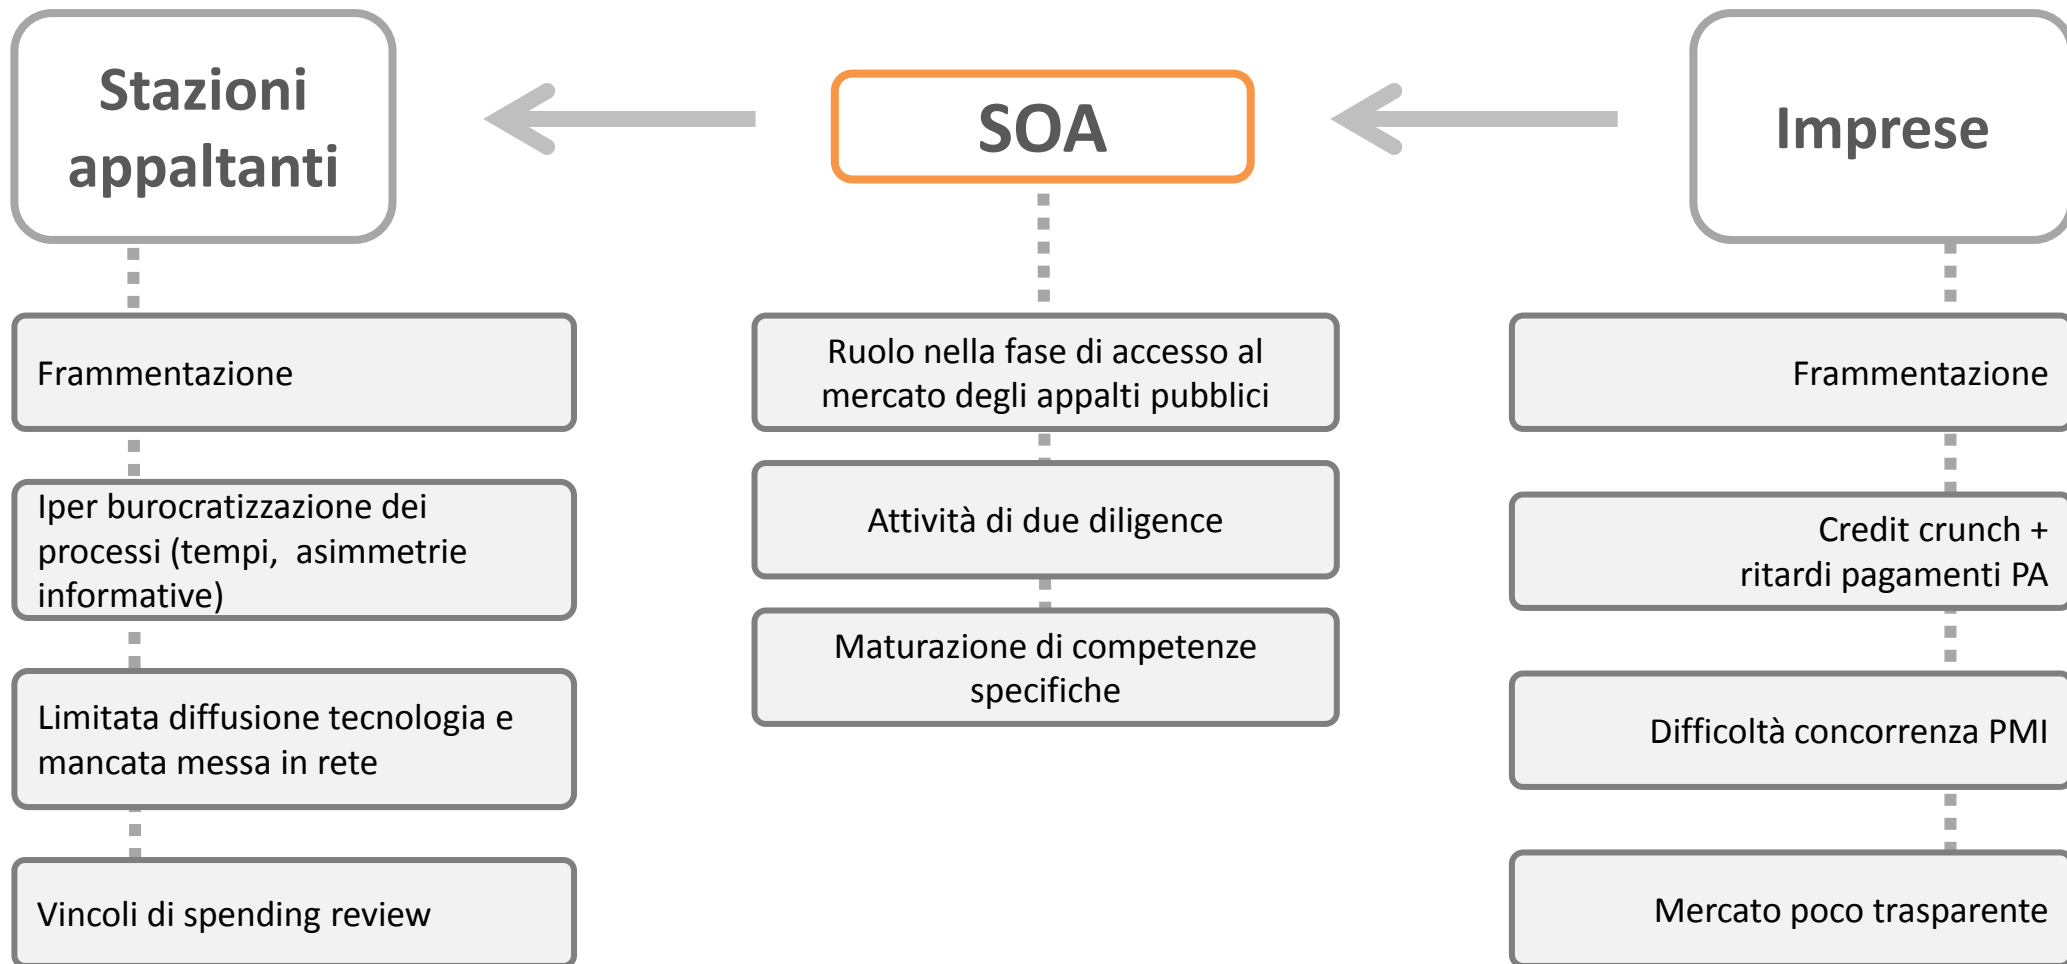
Stazioni appaltanti

SOA

Imprese

Frammentazione

Iper burocratizzazione dei processi (tempi, asimmetrie informative)

Limitata diffusione tecnologia e mancata messa in rete

Vincoli di spending review

Ruolo nella fase di accesso al mercato degli appalti pubblici

Attività di due diligence

Maturazione di competenze specifiche

Frammentazione

Credit crunch + ritardi pagamenti PA

Difficoltà concorrenza PMI

Mercato poco trasparente